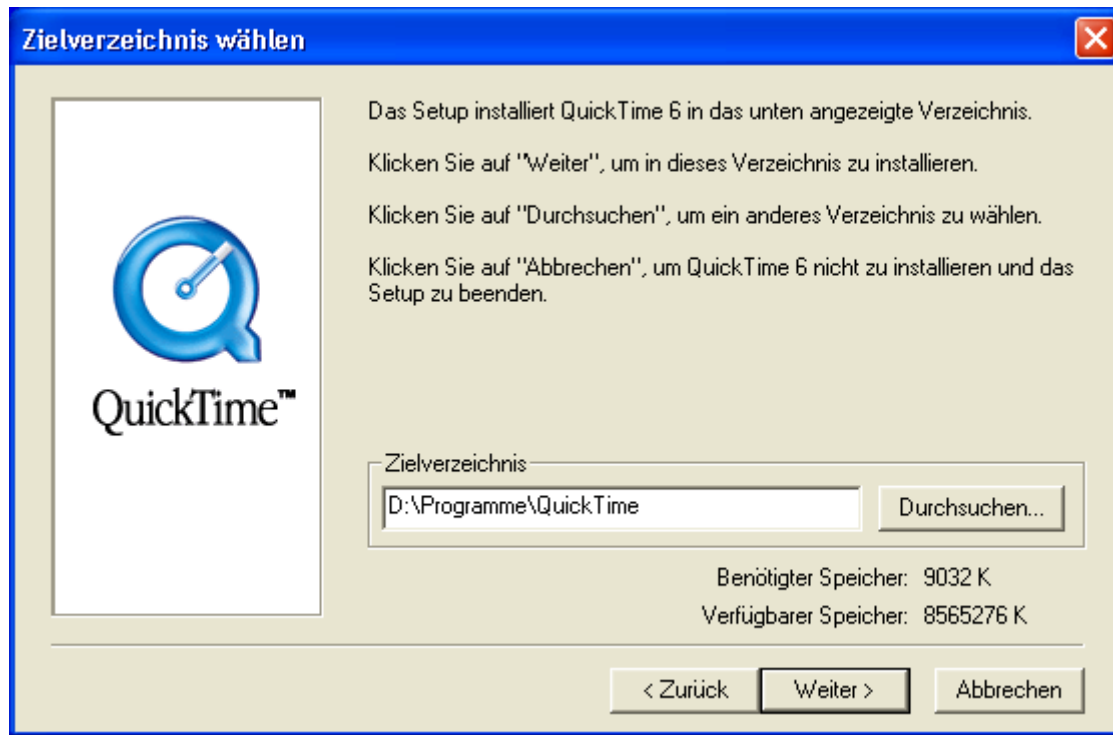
Zielverzeichnis wählen

QuickTime™

Das Setup installiert QuickTime 6 in das unten angezeigte Verzeichnis.

Klicken Sie auf "Weiter", um in dieses Verzeichnis zu installieren.

Klicken Sie auf "Durchsuchen", um ein anderes Verzeichnis zu wählen.

Klicken Sie auf "Abbrechen", um QuickTime 6 nicht zu installieren und das Setup zu beenden.

Zielverzeichnis

D:\Programme\QuickTime

Durchsuchen...

Benötigter Speicher: 9032 K

Verfügbarer Speicher: 8565276 K

< Zurück

Weiter >

Abbrechen